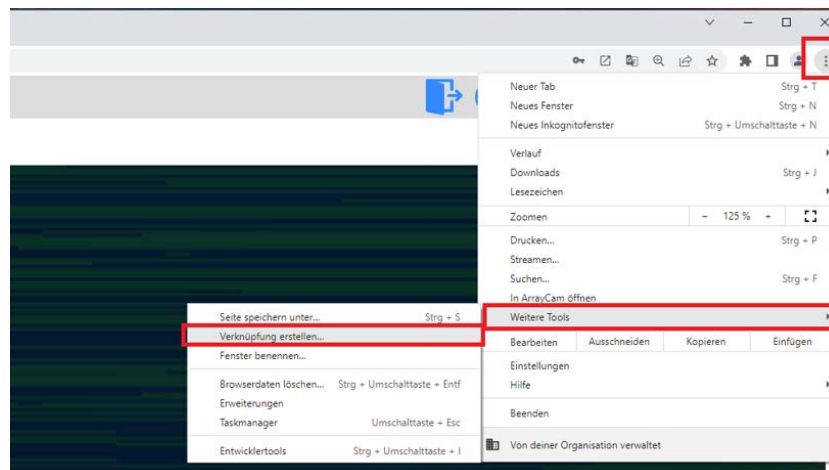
Neuer Tab Strg + T
Neues Fenster Strg + N
Neues Inkognitofenster Strg + Umschalttaste + N

Verlauf
Downloads Strg + J
Lesezeichen

Zoomen − 125 % +

Drucken... Strg + P
Streamen...
Suchen... Strg + F
In ArrayCam öffnen
Weitere Tools

Bearbeiten Ausschneiden Kopieren Einfügen

Einstellungen
Hilfe

Beenden

Von deiner Organisation verwaltet

Seite speichern unter... Strg + S
Verknüpfung erstellen...
Fenster benennen...

Browserdaten löschen... Strg + Umschalttaste + Entf
Erweiterungen
Taskmanager Umschalttaste + Esc

Entwicklertools Strg + Umschalttaste + I